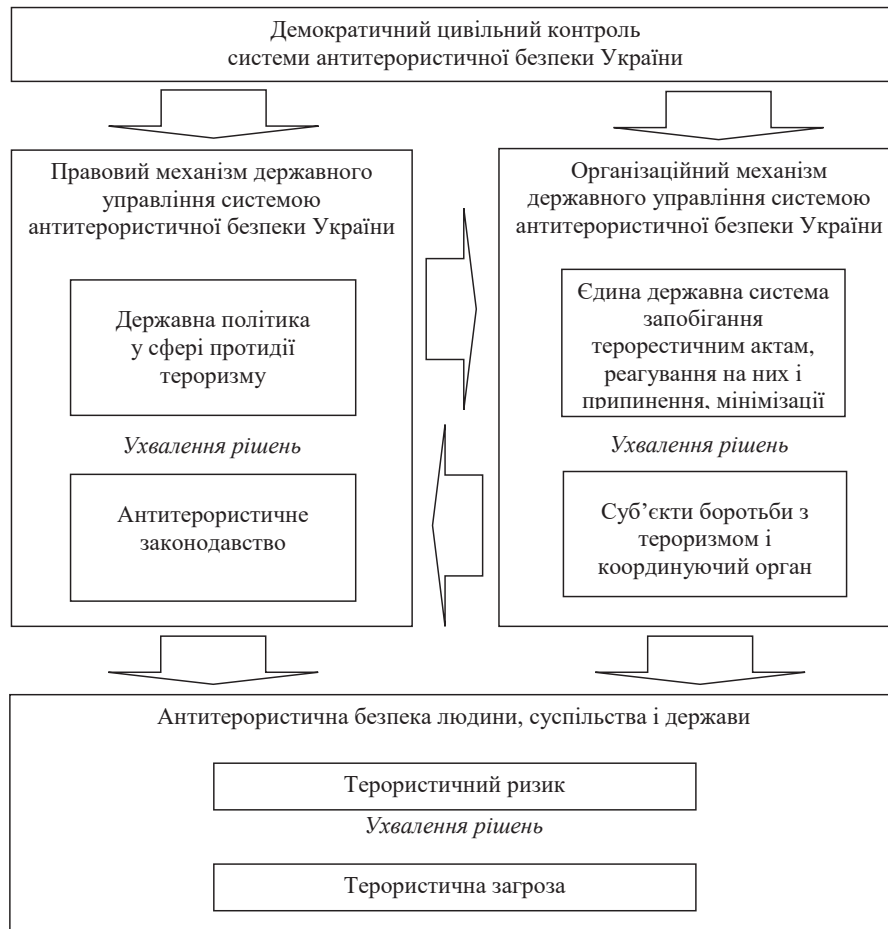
Демократичний цивільний контроль системи антитерористичної безпеки України

Правовий механізм державного управління системою антитерористичної безпеки України

Державна політика у сфері протидії тероризму

*Ухвалення рішень*

Антитерористичне законодавство

Організаційний механізм державного управління системою антитерористичної безпеки України

Єдина державна система запобігання терорестичним актам, реагування на них і припинення, мінімізації

*Ухвалення рішень*

Суб'єкти боротьби з тероризмом і координуючий орган

Антитерористична безпека людини, суспільства і держави

Терористичний ризик

*Ухвалення рішень*

Терористична загроза